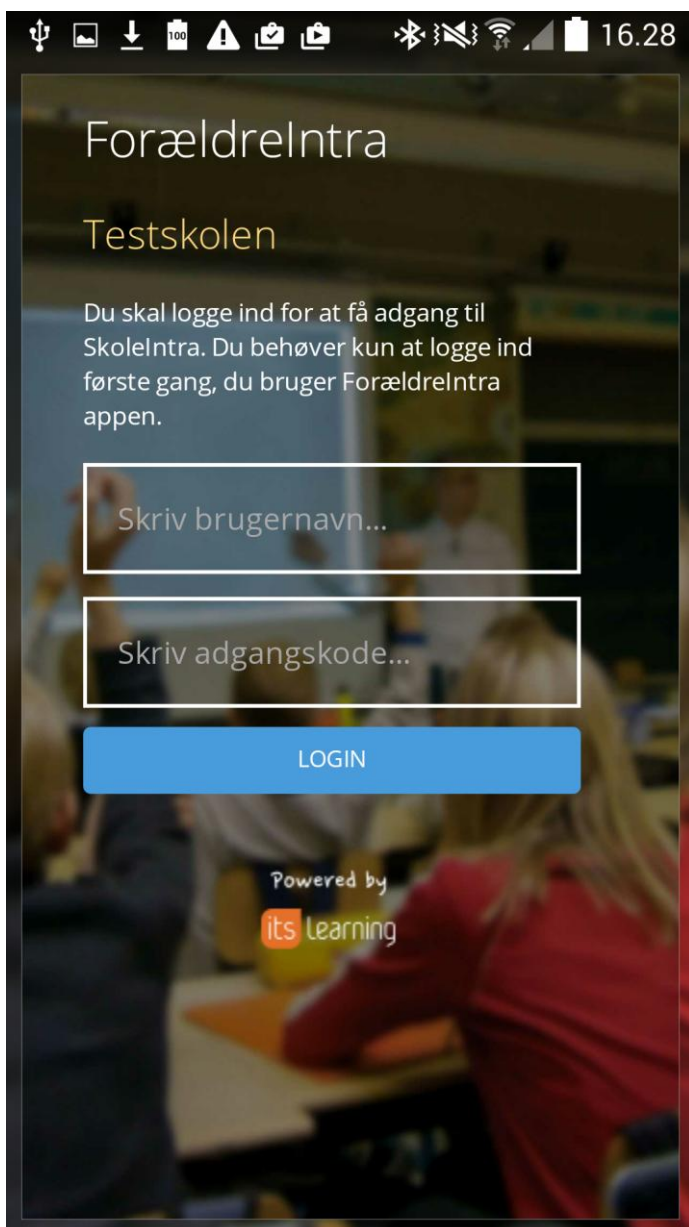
100 16.28

ForældreIntra

Testskolen

Du skal logge ind for at få adgang til SkoleIntra. Du behøver kun at logge ind første gang, du bruger ForældreIntra appen.

Skriv brugernavn...

Skriv adgangskode...

LOGIN

Powered by

its learning